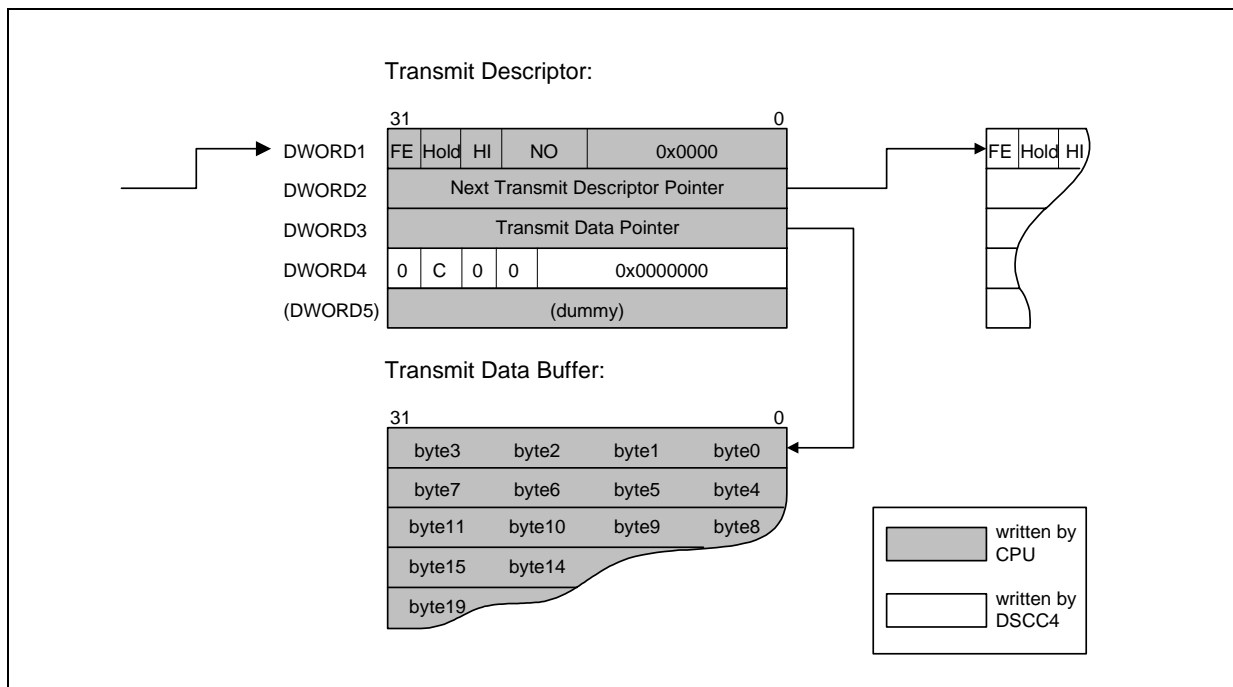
Transmit Descriptor:

31 0

DWORD1 FE Hold HI NO 0x0000

DWORD2 Next Transmit Descriptor Pointer

DWORD3 Transmit Data Pointer

DWORD4 0 C 0 0 0x0000000

(DWORD5) (dummy)

FE Hold HI

Transmit Data Buffer:

31 0

byte3 byte2 byte1 byte0

byte7 byte6 byte5 byte4

byte11 byte10 byte9 byte8

byte15 byte14

byte19

written by CPU

written by DSCC4